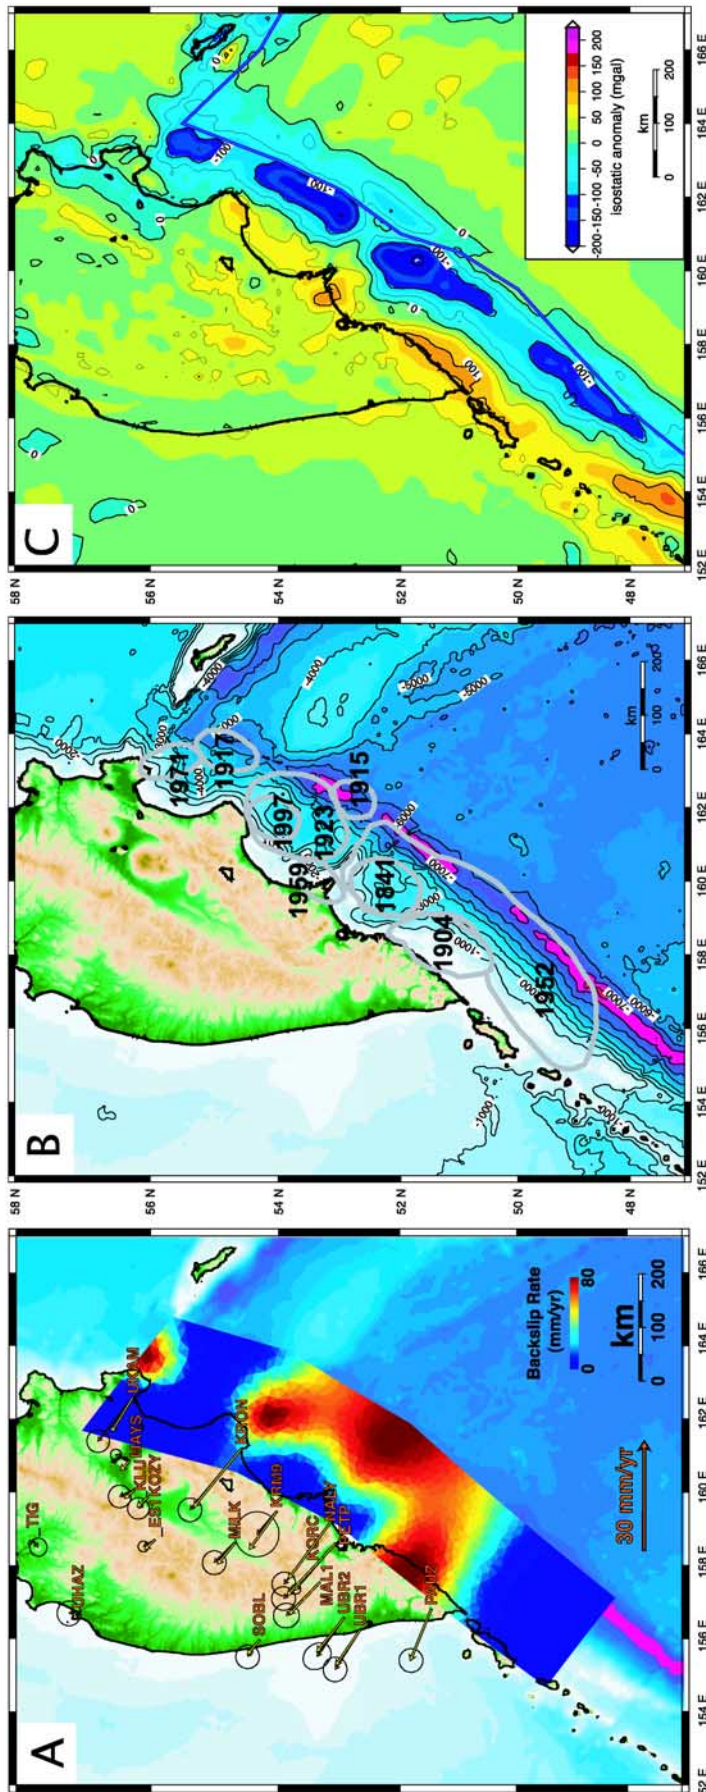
A

TIG
ICHAZ
SOBL
MAL1
UBR2
UBR1
PIT12
MILK
KRMD
KORC
NALY
PETP
ESTKOZY
KLU
MAYS
UKAM
KRON

Backslip Rate (mm/yr)
0
80
km
0 100 200
30 mm/yr

152 E 154 E 156 E 158 E 160 E 162 E 164 E 166 E

B

58 N
56 N
54 N
52 N
50 N
48 N

1974
1917
1997
1923
1915
1959
1841
1904
1952

-1000
-2000
-3000
-4000
-5000
-6000
-7000
-8000

km
0 100 200

152 E 154 E 156 E 158 E 160 E 162 E 164 E 166 E

C

58 N
56 N
54 N
52 N
50 N
48 N

0
-100
100

-200 -150 -100 -50 0 50 100 150 200
isostatic anomaly (mgal)
km
0 100 200

152 E 154 E 156 E 158 E 160 E 162 E 164 E 166 E